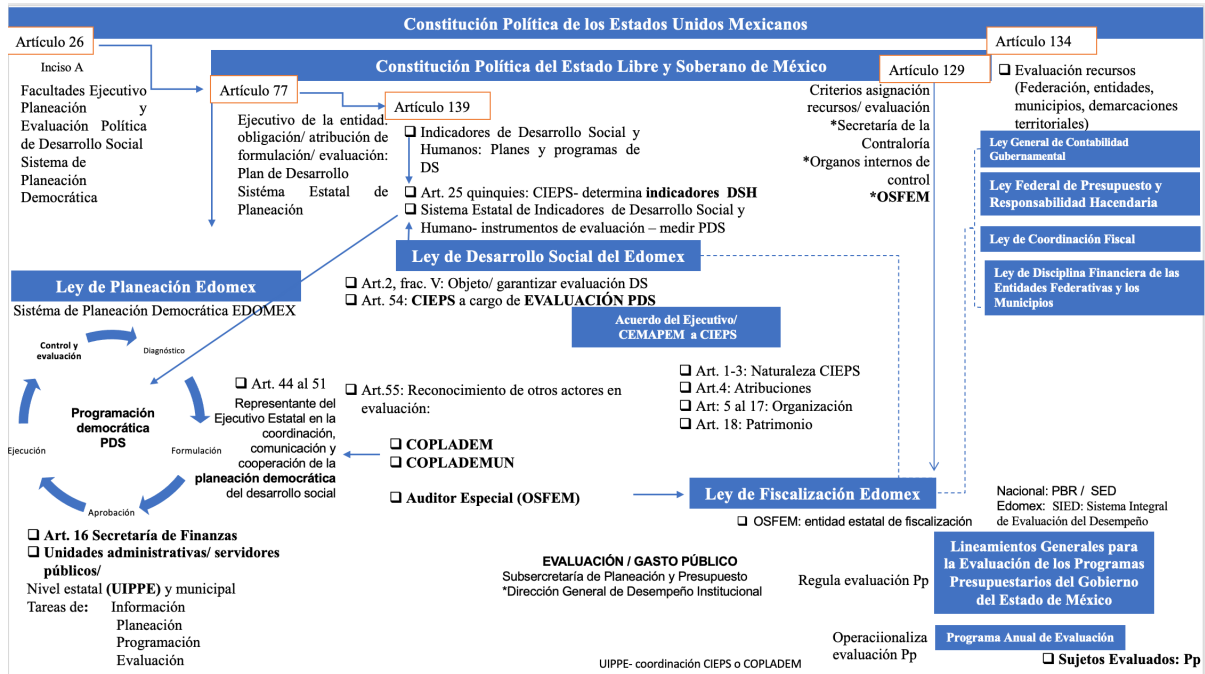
Constitución Política de los Estados Unidos Mexicanos

Artículo 26

Inciso A

Facultades Ejecutivo Planeación y Evaluación Política de Desarrollo Social Sistema de Planeación Democrática

Constitución Política del Estado Libre y Soberano de México

Artículo 77

Ejecutivo de la entidad: obligación/ atribución de formulación/ evaluación: Plan de Desarrollo Sistéma Estatal de Planeación

Artículo 139

❑ Indicadores de Desarrollo Social y Humanos: Planes y programas de DS

❑ Art. 25 quinquies: CIEPS- determina **indicadores DSH**

❑ Sistema Estatal de Indicadores de Desarrollo Social y Humano- instrumentos de evaluación – medir PDS

Artículo 129

Criterios asignación recursos/ evaluación
*Secretaría de la Contraloría
*Organos internos de control
***OSFEM**

Artículo 134

❑ Evaluación recursos (Federación, entidades, municipios, demarcaciones territoriales)

Ley General de Contabilidad Gubernamental

Ley Federal de Presupuesto y Responsabilidad Hacendaria

Ley de Coordinación Fiscal

Ley de Disciplina Financiera de las Entidades Federativas y los Municipios

Ley de Desarrollo Social del Edomex

❑ Art.2, frac. V: Objeto/ garantizar evaluación DS

❑ Art. 54: **CIEPS** a cargo de **EVALUACIÓN PDS**

Acuerdo del Ejecutivo/ CEMAPEM a CIEPS

Ley de Planeación Edomex

Sistéma de Planeación Democrática EDOMEX

Control y evaluación

Diagnóstico

Programación democrática PDS

Ejecución

Formulación

Aprobación

❑ Art. 44 al 51

Representante del Ejecutivo Estatal en la coordinación, comunicación y cooperación de la **planeación democrática** del desarrollo social

❑ Art.55: Reconocimiento de otros actores en evaluación:

❑ **COPLADEM**

❑ **COPLADEMUN**

❑ **Auditor Especial (OSFEM)**

❑ Art. 1-3: Naturaleza CIEPS

❑ Art.4: Atribuciones

❑ Art: 5 al 17: Organización

❑ Art. 18: Patrimonio

Ley de Fiscalización Edomex

❑ OSFEM: entidad estatal de fiscalización

Nacional: PBR / SED
Edomex: SIED: Sistema Integral de Evaluación del Desempeño

❑ **Art. 16 Secretaría de Finanzas**

❑ **Unidades administrativas/ servidores públicos/**

Nivel estatal **(UIPPE)** y municipal

Tareas de: Información
Planeación
Programación
Evaluación

EVALUACIÓN / GASTO PÚBLICO
Subsercretaría de Planeación y Presupuesto
*Dirección General de Desempeño Institucional

Regula evaluación Pp

Lineamientos Generales para la Evaluación de los Programas Presupuestarios del Gobierno del Estado de México

Operaciionaliza evaluación Pp

Programa Anual de Evaluación

❑ **Sujetos Evaluados: Pp**

UIPPE- coordinación CIEPS o COPLADEM